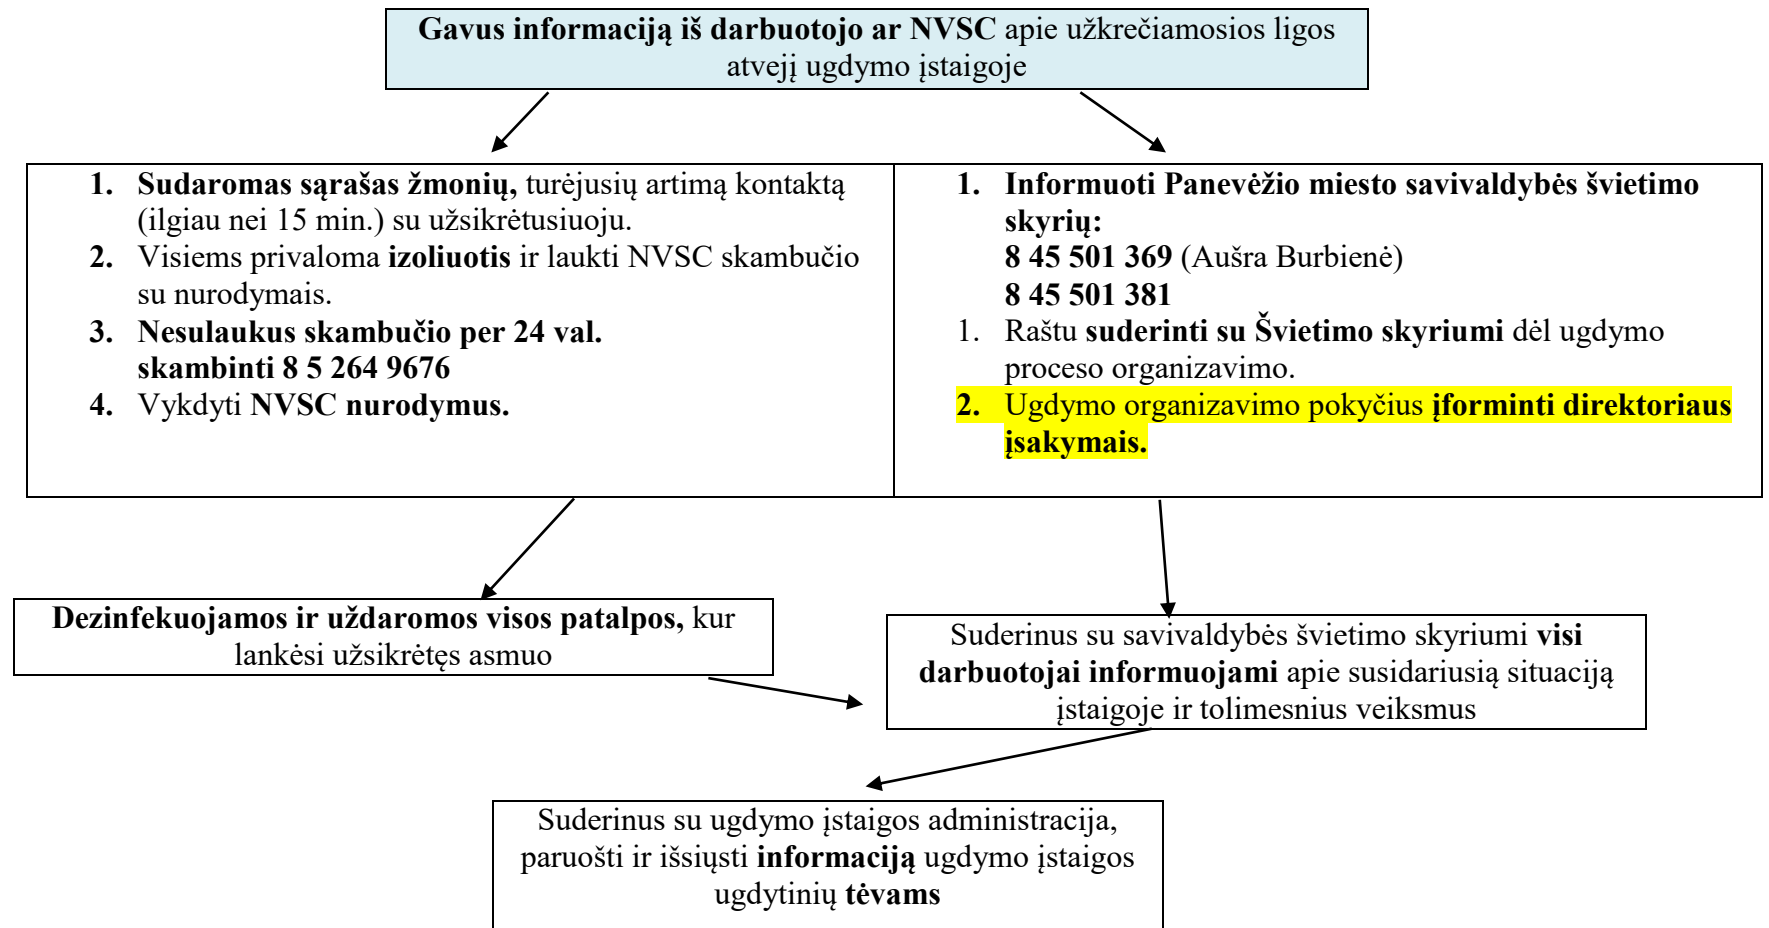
Gavus informaciją iš darbuotojo ar NVSC apie užkrečiamosios ligos atvejį ugdymo įstaigoje

1. Sudaromas sąrašas žmonių, turėjusių artimą kontaktą (ilgiau nei 15 min.) su užsikrėtusiuoju.
2. Visiems privaloma izoliuotis ir laukti NVSC skambučio su nurodymais.
3. Nesulaukus skambučio per 24 val. skambinti 8 5 264 9676
4. Vykdyti NVSC nurodymus.

1. Informuoti Panevėžio miesto savivaldybės švietimo skyrių:
8 45 501 369 (Aušra Burbienė)
8 45 501 381
1. Raštu suderinti su Švietimo skyriumi dėl ugdymo proceso organizavimo.
2. Ugdymo organizavimo pokyčius įforminti direktoriaus įsakymais.

Dezinfekuojamos ir uždaromos visos patalpos, kur lankėsi užsikrėtęs asmuo

Suderinus su savivaldybės švietimo skyriumi visi darbuotojai informuojami apie susidariusią situaciją įstaigoje ir tolimesnius veiksmus

Suderinus su ugdymo įstaigos administracija, paruošti ir išsiųsti informaciją ugdymo įstaigos ugdytinių tėvams